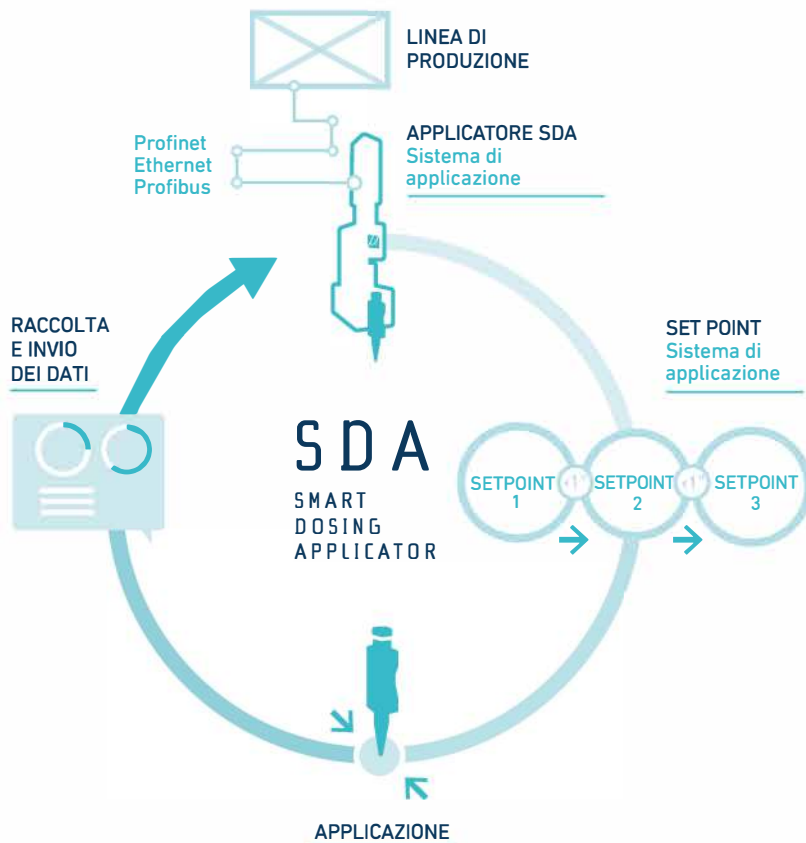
LINEA DI PRODUZIONE

Profinet
Ethernet
Profibus

APPLICATORE SDA
Sistema di applicazione

RACCOLTA E INVIO DEI DATI

SET POINT
Sistema di applicazione

SDA
SMART DOSING APPLICATOR

SETPOINT 1
SETPOINT 2
SETPOINT 3

APPLICAZIONE